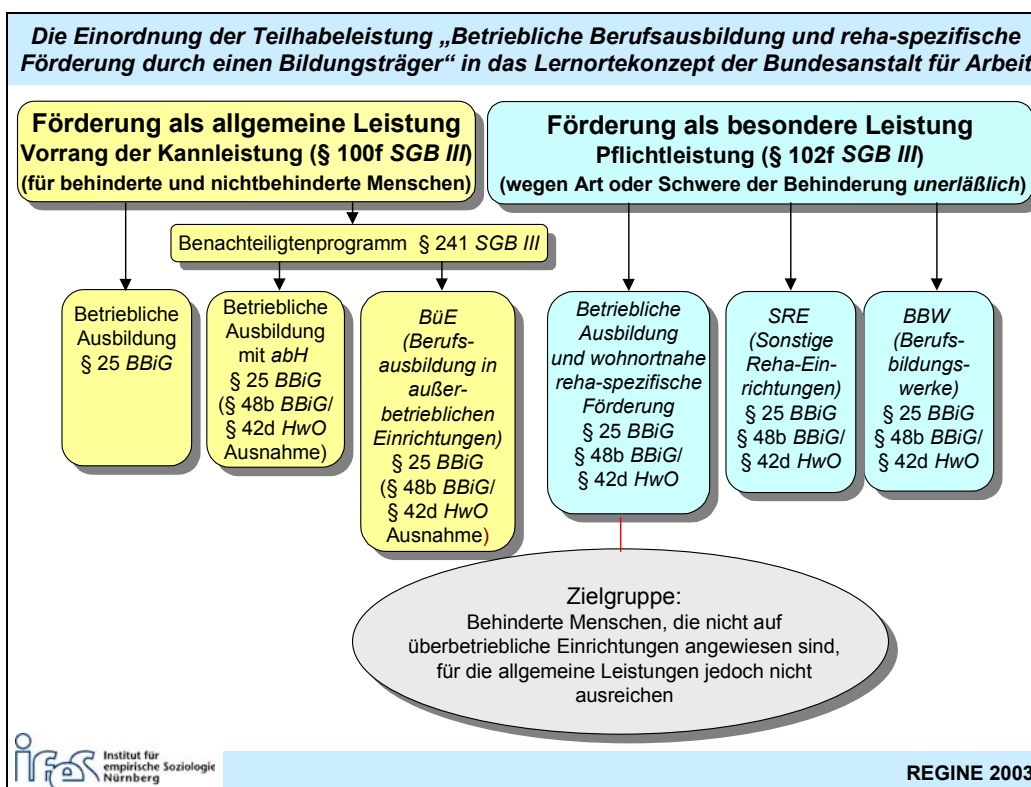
Die Einordnung der Teilhabeleistung „Betriebliche Berufsausbildung und reha-spezifische Förderung durch einen Bildungsträger" in das Lernortekonzept der Bundesanstalt für Arbeit

Förderung als allgemeine Leistung
Vorrang der Kannleistung (§ 100f SGB III)
(für behinderte und nichtbehinderte Menschen)

Förderung als besondere Leistung
Pflichtleistung (§ 102f SGB III)
(wegen Art oder Schwere der Behinderung unerläßlich)

Benachteiligtenprogramm § 241 SGB III

Betriebliche Ausbildung § 25 BBiG

Betriebliche Ausbildung mit abH § 25 BBiG (§ 48b BBiG/ § 42d HwO Ausnahme)

BüE (Berufsausbildung in außerbetrieblichen Einrichtungen) § 25 BBiG (§ 48b BBiG/ § 42d HwO Ausnahme)

Betriebliche Ausbildung und wohnortnahe reha-spezifische Förderung § 25 BBiG § 48b BBiG/ § 42d HwO

SRE (Sonstige Reha-Einrichtungen) § 25 BBiG § 48b BBiG/ § 42d HwO

BBW (Berufsbildungswerke) § 25 BBiG § 48b BBiG/ § 42d HwO

Zielgruppe:
Behinderte Menschen, die nicht auf überbetriebliche Einrichtungen angewiesen sind, für die allgemeine Leistungen jedoch nicht ausreichen

ifes Institut für empirische Soziologie Nürnberg

REGINE 2003